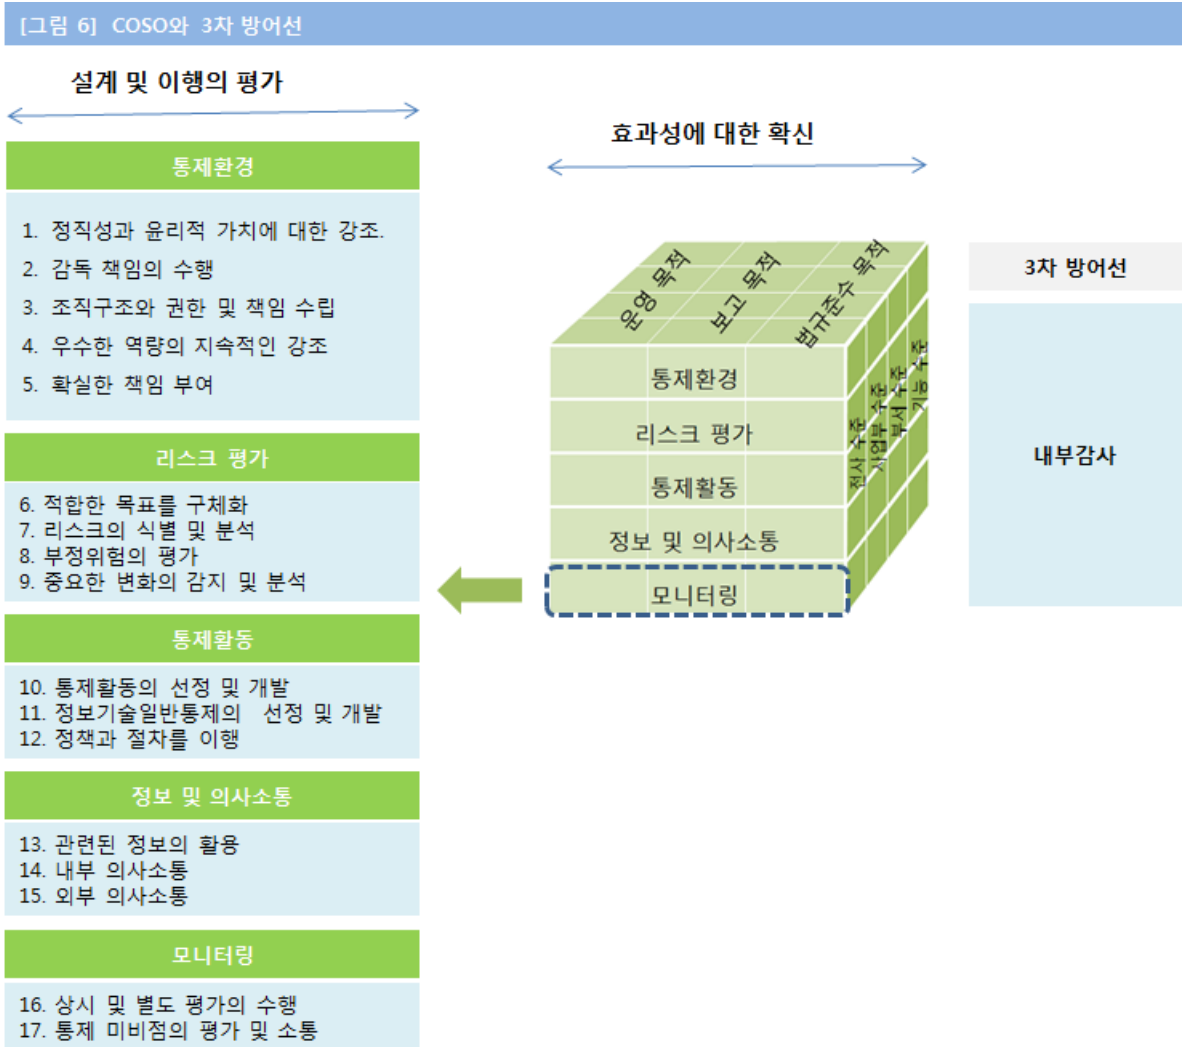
[그림 6] COSO와 3차 방어선

설계 및 이행의 평가

통제환경

1. 정직성과 윤리적 가치에 대한 강조.
2. 감독 책임의 수행
3. 조직구조와 권한 및 책임 수립
4. 우수한 역량의 지속적인 강조
5. 확실한 책임 부여

리스크 평가

6. 적합한 목표를 구체화
7. 리스크의 식별 및 분석
8. 부정위험의 평가
9. 중요한 변화의 감지 및 분석

통제활동

10. 통제활동의 선정 및 개발
11. 정보기술일반통제의 선정 및 개발
12. 정책과 절차를 이행

정보 및 의사소통

13. 관련된 정보의 활용
14. 내부 의사소통
15. 외부 의사소통

모니터링

16. 상시 및 별도 평가의 수행
17. 통제 미비점의 평가 및 소통

효과성에 대한 확신

운영 목적
보고 목적
법규준수 목적

통제환경
리스크 평가
통제활동
정보 및 의사소통
모니터링

전사 수준
사업부 수준
부서 수준
기능 수준

3차 방어선

내부감사